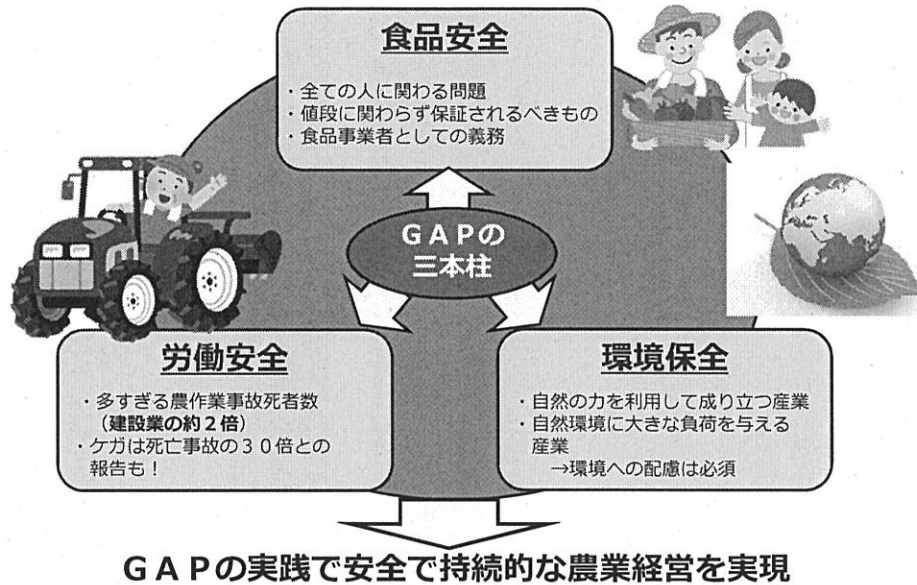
食品安全

・全ての人に関わる問題
・値段に関わらず保証されるべきもの
・食品事業者としての義務

GAPの
三本柱

労働安全

・多すぎる農作業事故死者数
（建設業の約２倍）
・ケガは死亡事故の３０倍との報告も！

環境保全

・自然の力を利用して成り立つ産業
・自然環境に大きな負荷を与える産業
→環境への配慮は必須

GAPの実践で安全で持続的な農業経営を実現